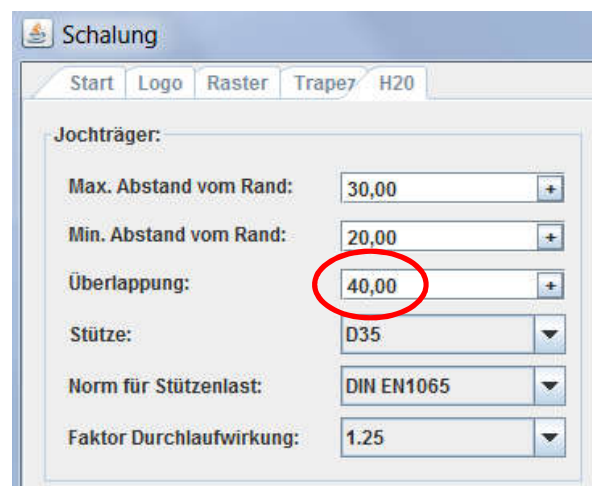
Schalung

Start | Logo | Raster | Trapez | H20

Jochträger:

Max. Abstand vom Rand: 30,00 +

Min. Abstand vom Rand: 20,00 +

Überlappung: 40,00 +

Stütze: D35

Norm für Stützenlast: DIN EN1065

Faktor Durchlaufwirkung: 1.25